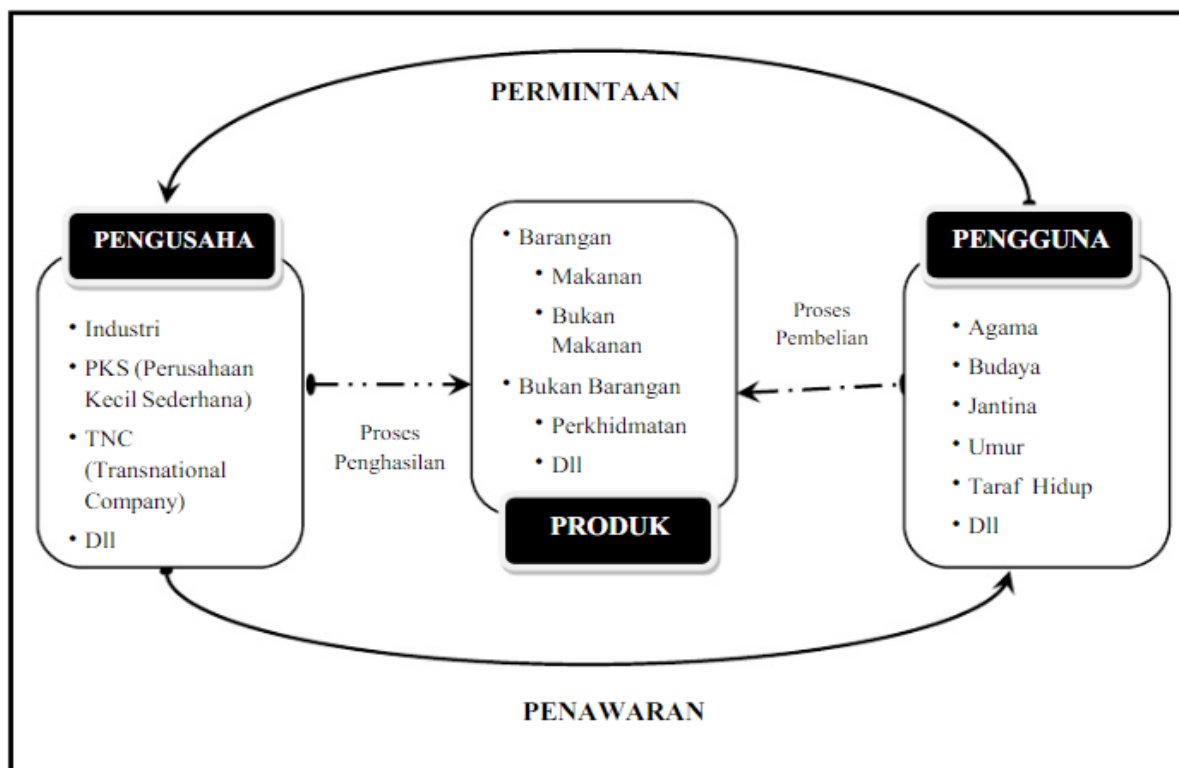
PERMINTAAN

PENGUSAHA

• Industri
• PKS (Perusahaan Kecil Sederhana)
• TNC (Transnational Company)
• Dll

Proses Penghasilan

• Barangan
• Makanan
• Bukan Makanan
• Bukan Barangan
• Perkhidmatan
• Dll

PRODUK

Proses Pembelian

PENGGUNA

• Agama
• Budaya
• Jantina
• Umur
• Taraf Hidup
• Dll

PENAWARAN